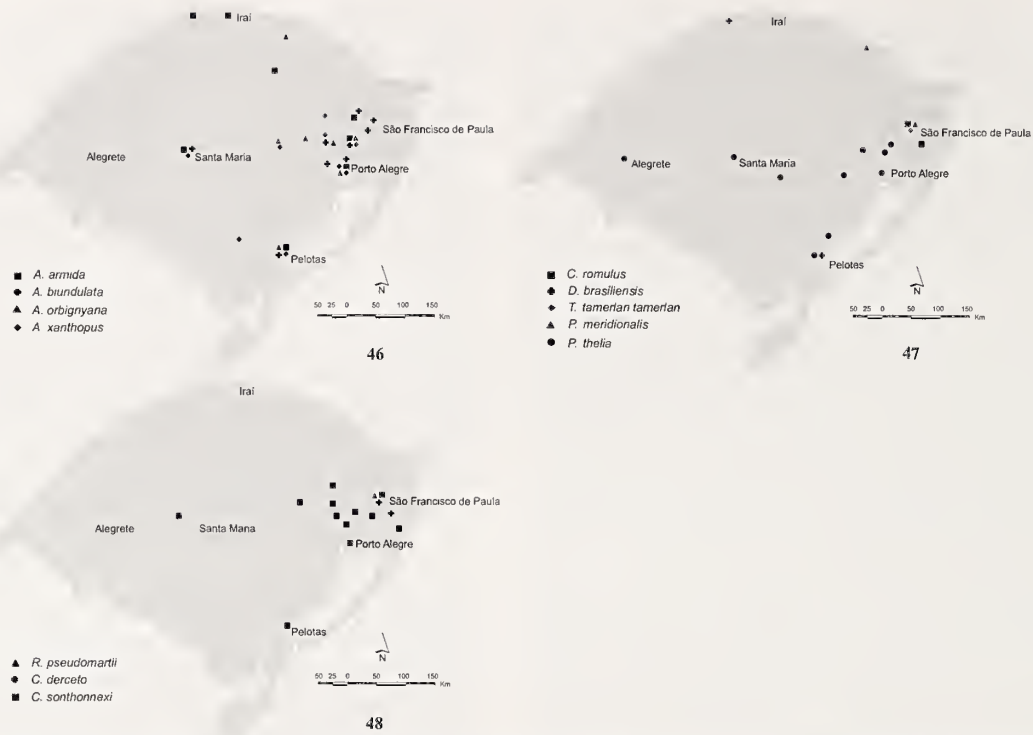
Iraí

Alegrete

Santa Maria

São Francisco de Paula

Porto Alegre

Pelotas

A. armida
A. biundulata
A. orbignyana
A. xanthopus

N

50 25 0 50 100 150 Km

46

Iraí

São Francisco de Paula

Alegrete

Santa Maria

Porto Alegre

Pelotas

C. romulus
D. brasiliensis
T. tamerlan tamerlan
P. meridionalis
P. thelia

N

50 25 0 50 100 150 Km

47

Iraí

São Francisco de Paula

Alegrete

Santa Maria

Porto Alegre

Pelotas

R. pseudomartii
C. derceto
C. sonthonnexi

N

50 25 0 50 100 150 Km

48